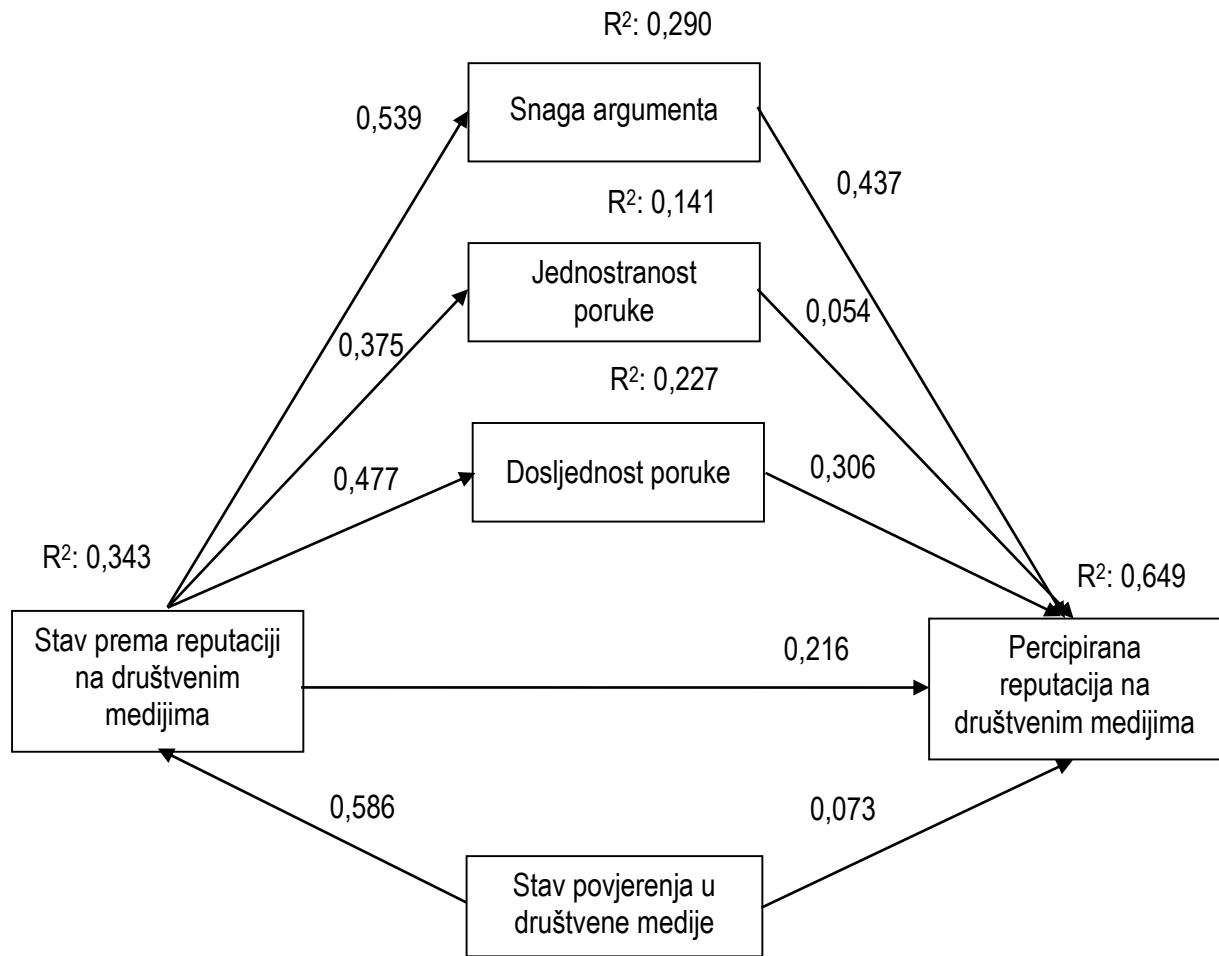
$R^2$: 0,290

0,539

Snaga argumenta

0,437

$R^2$: 0,141

Jednostranost poruke

0,054

0,375

$R^2$: 0,227

0,477

Dosljednost poruke

0,306

$R^2$: 0,343

$R^2$: 0,649

Stav prema reputaciji na društvenim medijima

0,216

Percipirana reputacija na društvenim medijima

0,586

0,073

Stav povjerenja u društvene medije